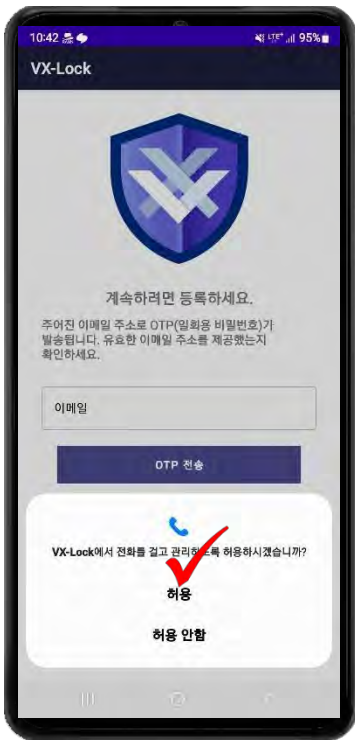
10:42 95%

VX-Lock

계속하려면 등록하세요.

주어진 이메일 주소로 OTP(일회용 비밀번호)가 발송됩니다. 유효한 이메일 주소를 제공했는지 확인하세요.

이메일

OTP 전송

VX-Lock에서 전화를 걸고 관리하도록 허용하시겠습니까?

허용

허용 안함